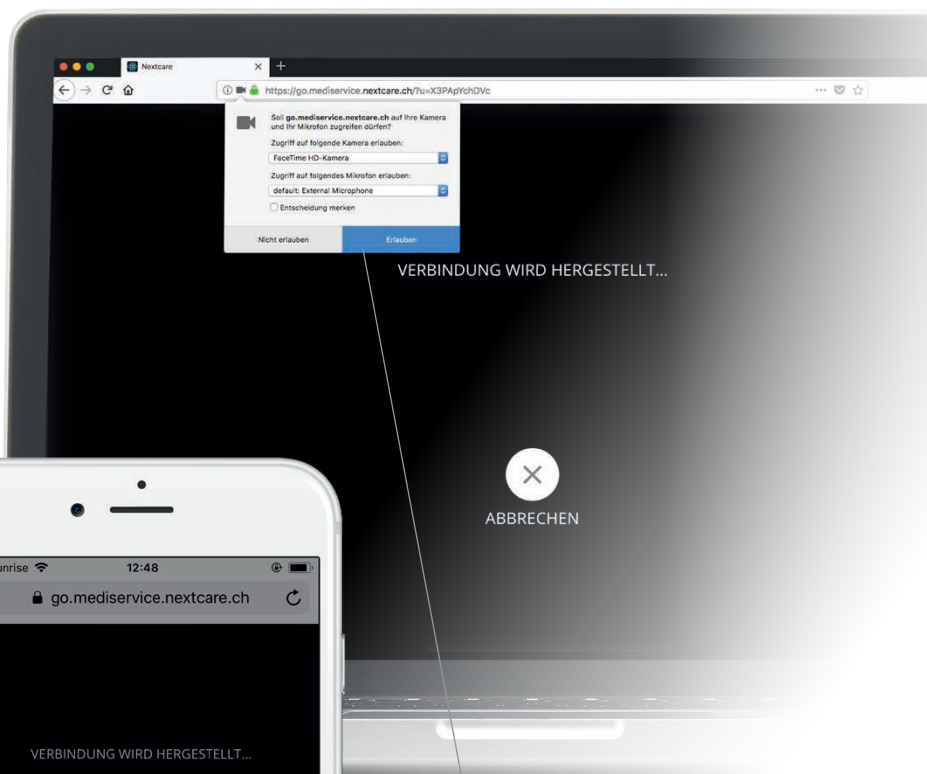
Nextcare
https://go.mediservice.nextcare.ch/?u=X3PApYchDVc

Soll go.mediservice.nextcare.ch auf Ihre Kamera und Ihr Mikrofon zugreifen dürfen?
Zugriff auf folgende Kamera erlauben:
FaceTime HD-Kamera
Zugriff auf folgendes Mikrofon erlauben:
default: External Microphone
Entscheidung merken
Nicht erlauben
Erlauben

VERBINDUNG WIRD HERGESTELLT...

ABBRECHEN

unrise 12:48
go.mediservice.nextcare.ch

VERBINDUNG WIRD HERGESTELLT...